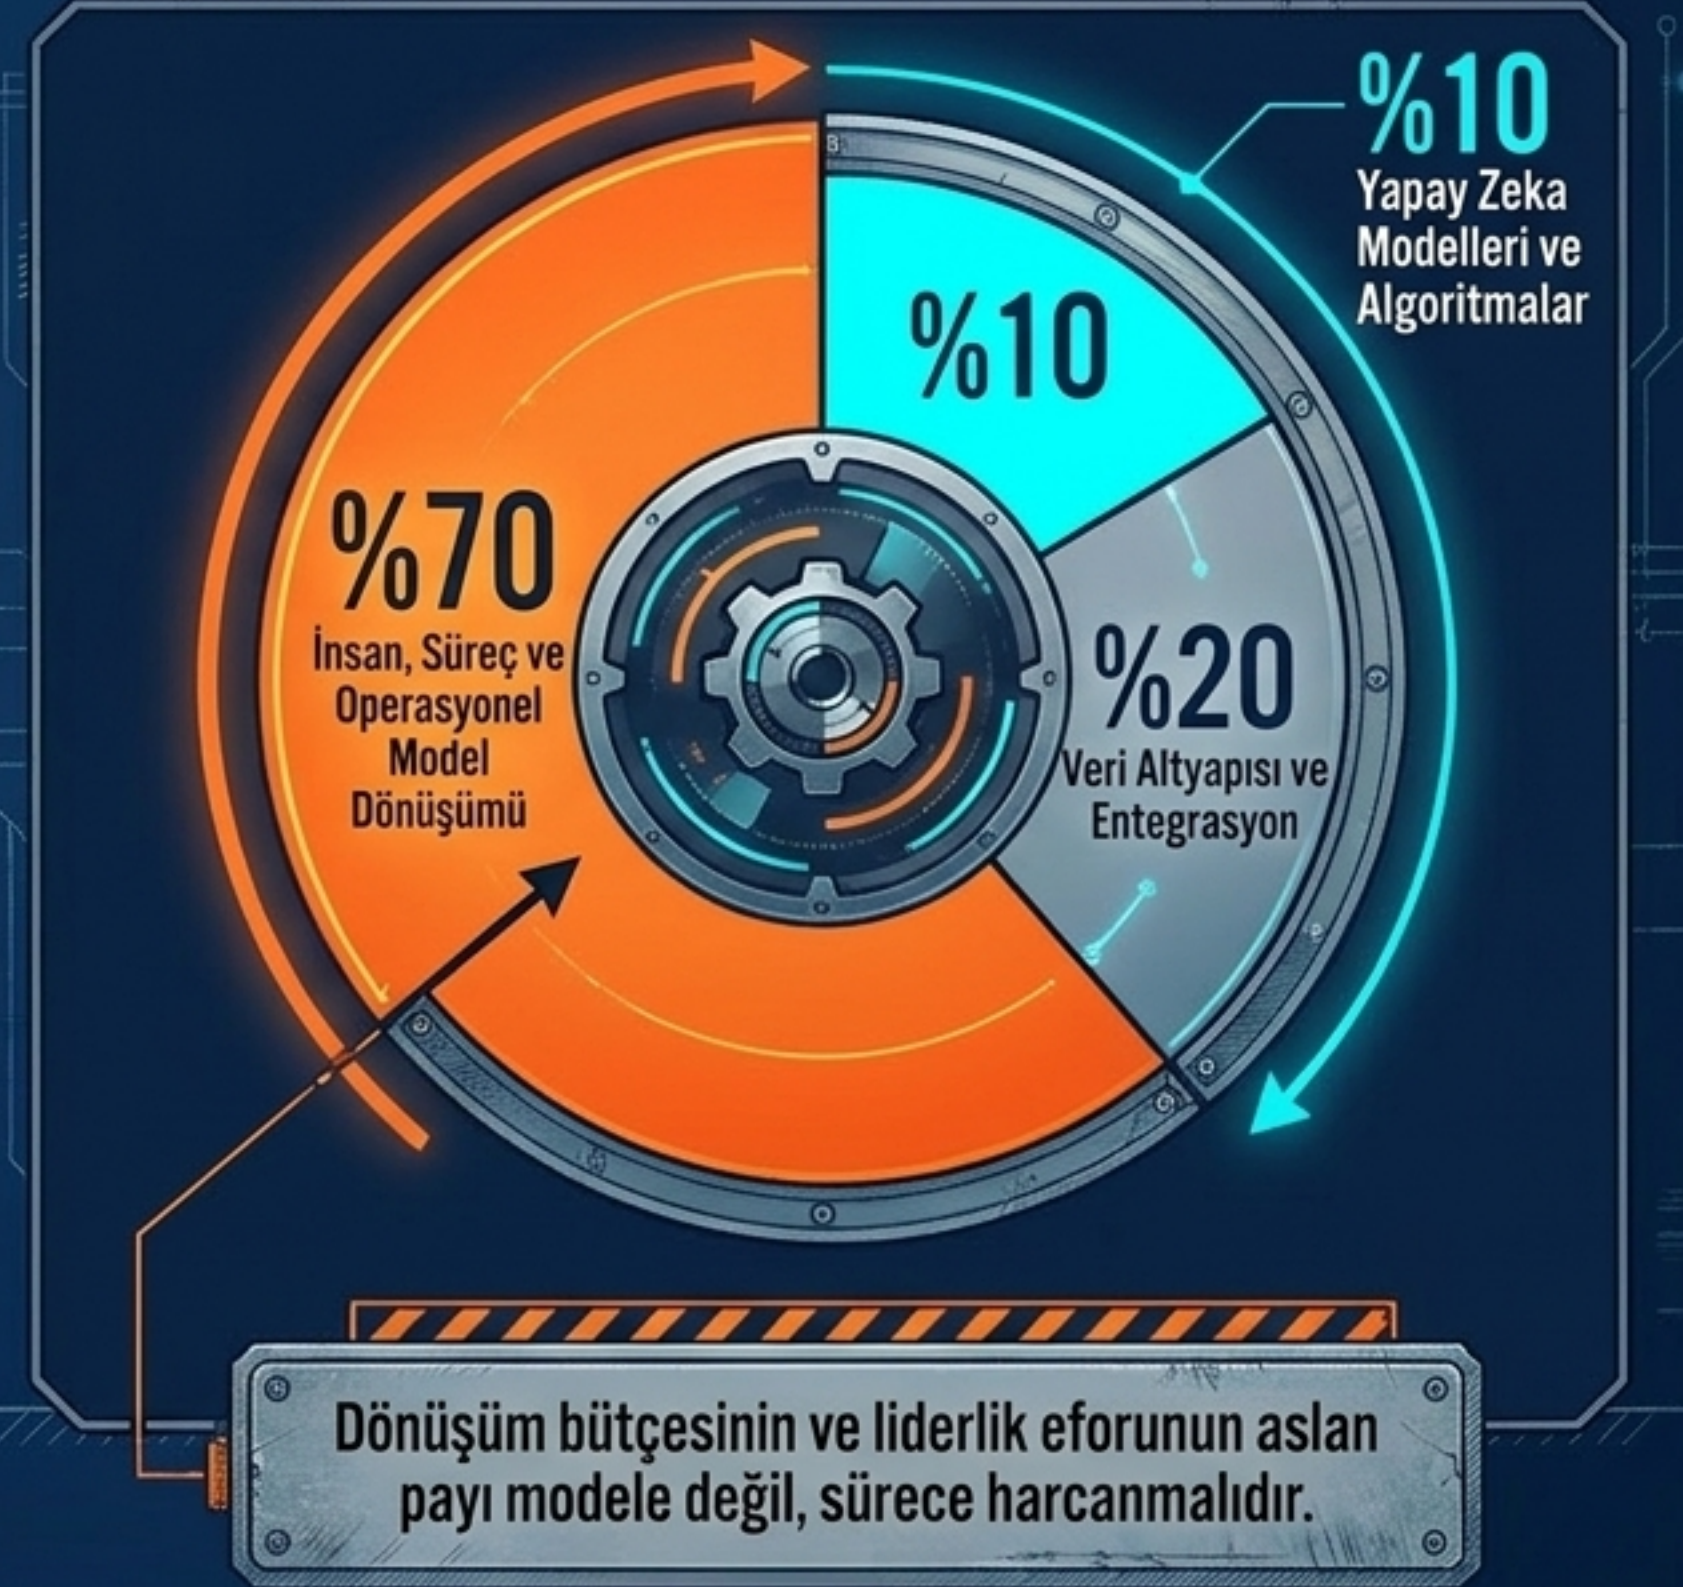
%10
Yapay Zeka Modelleri ve Algoritmalar

%10

%70
İnsan, Süreç ve Operasyonel Model Dönüşümü

%20
Veri Altyapısı ve Entegrasyon

Dönüşüm bütçesinin ve liderlik eforunun aslan payı modele değil, sürece harcanmalıdır.